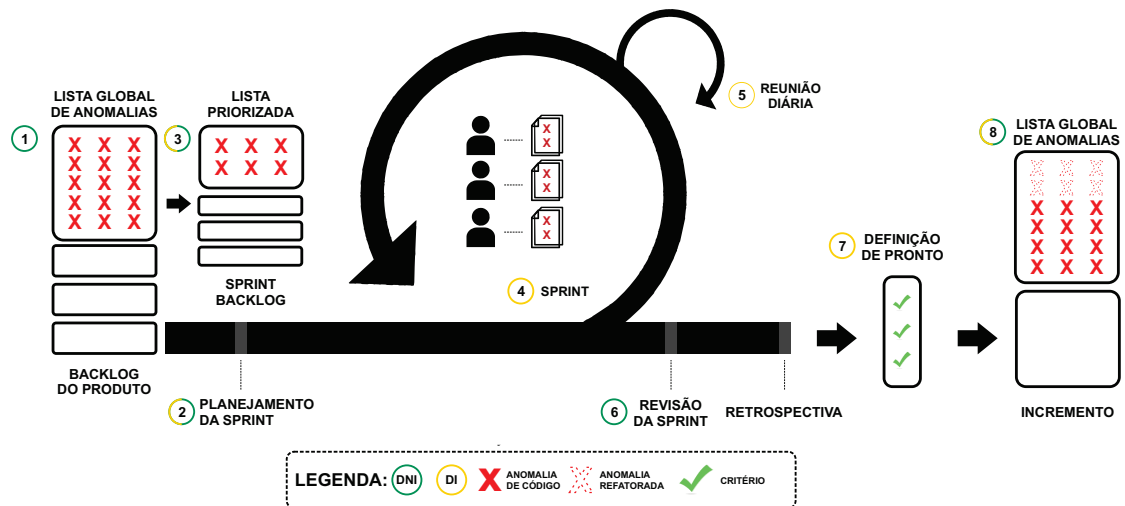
LISTA GLOBAL DE ANOMALIAS

1

X X X
X X X
X X X
X X X
X X X

BACKLOG DO PRODUTO

3

LISTA PRIORIZADA

X X X
X X X

SPRINT BACKLOG

2 PLANEJAMENTO DA SPRINT

X X
X X
X X

4 SPRINT

5 REUNIÃO DIÁRIA

6 REVISÃO DA SPRINT

RETROSPECTIVA

7 DEFINIÇÃO DE PRONTO

8 LISTA GLOBAL DE ANOMALIAS

X X X
X X X
X X X
X X X
X X X
X X X

INCREMENTO

LEGENDA: DNI DI X ANOMALIA DE CÓDIGO ANOMALIA REFATORADA CRITÉRIO